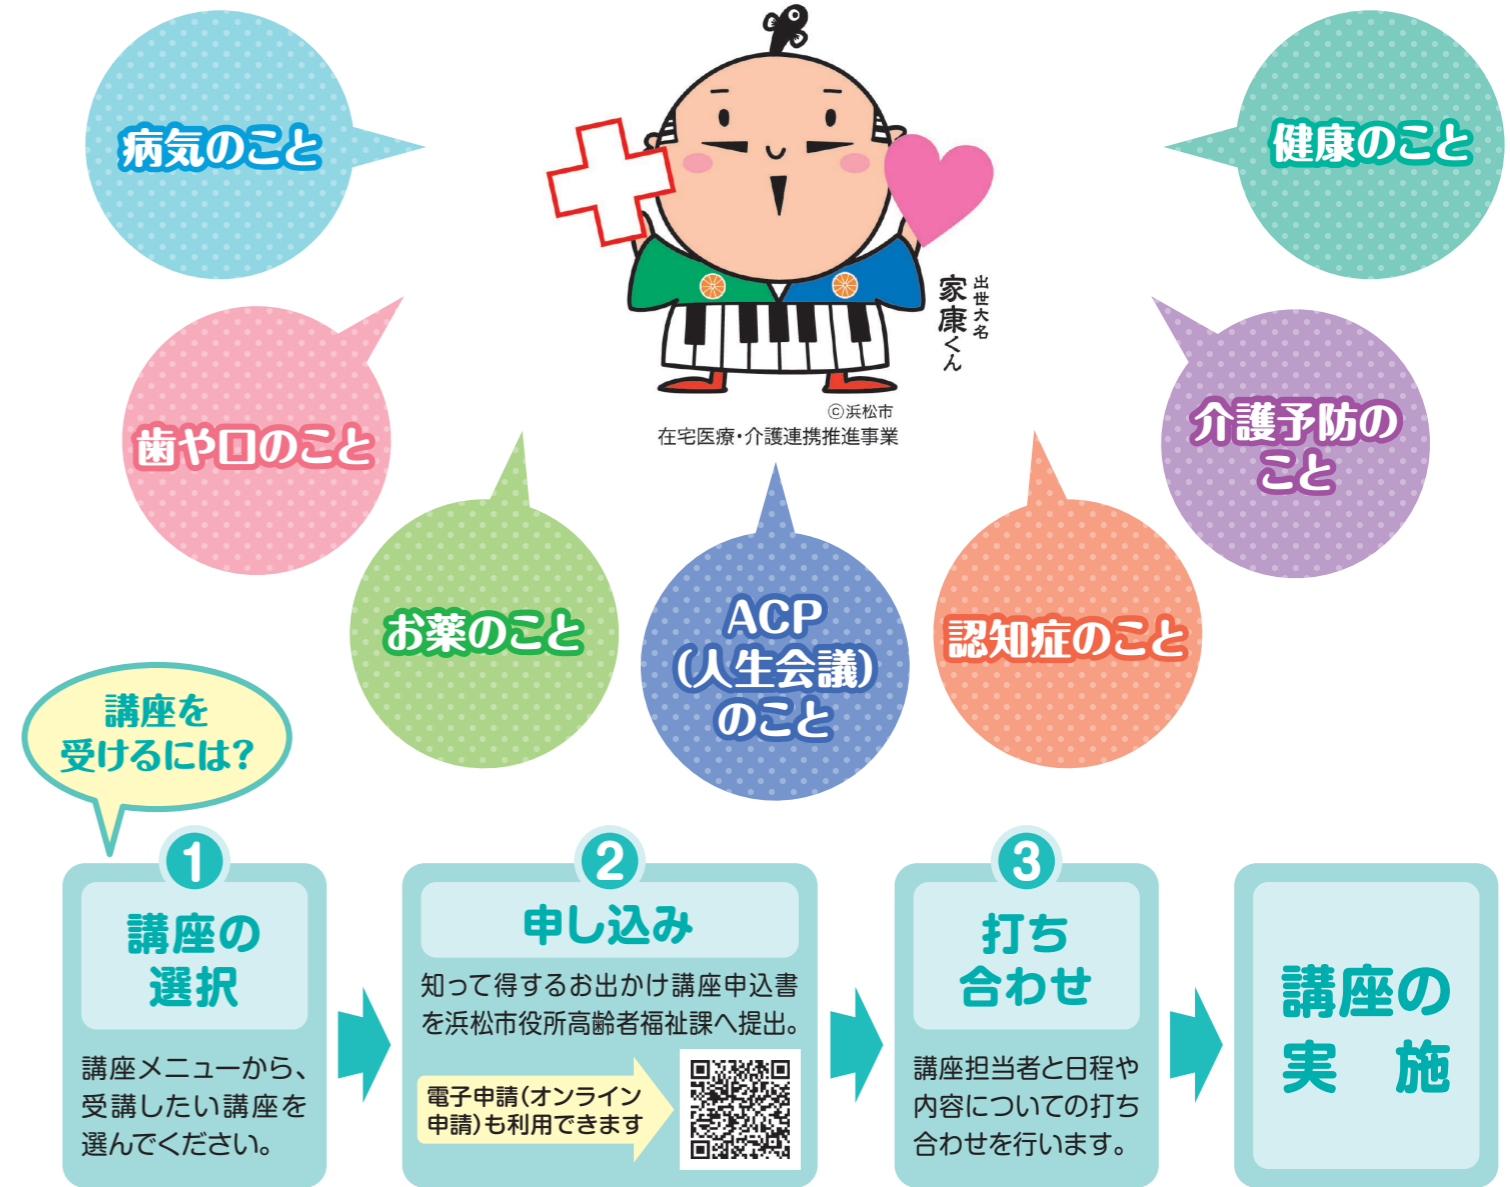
病気のこと

健康のこと

出世大名 家康くん

©浜松市
在宅医療・介護連携推進事業

歯や口のこと

介護予防のこと

お薬のこと

ACP(人生会議)のこと

認知症のこと

講座を受けるには?

1 講座の選択

講座メニューから、受講したい講座を選んでください。

2 申し込み

知って得するお出かけ講座申込書を浜松市役所高齢者福祉課へ提出。

電子申請(オンライン申請)も利用できます

3 打ち合わせ

講座担当者と日程や内容についての打ち合わせを行います。

講座の実施